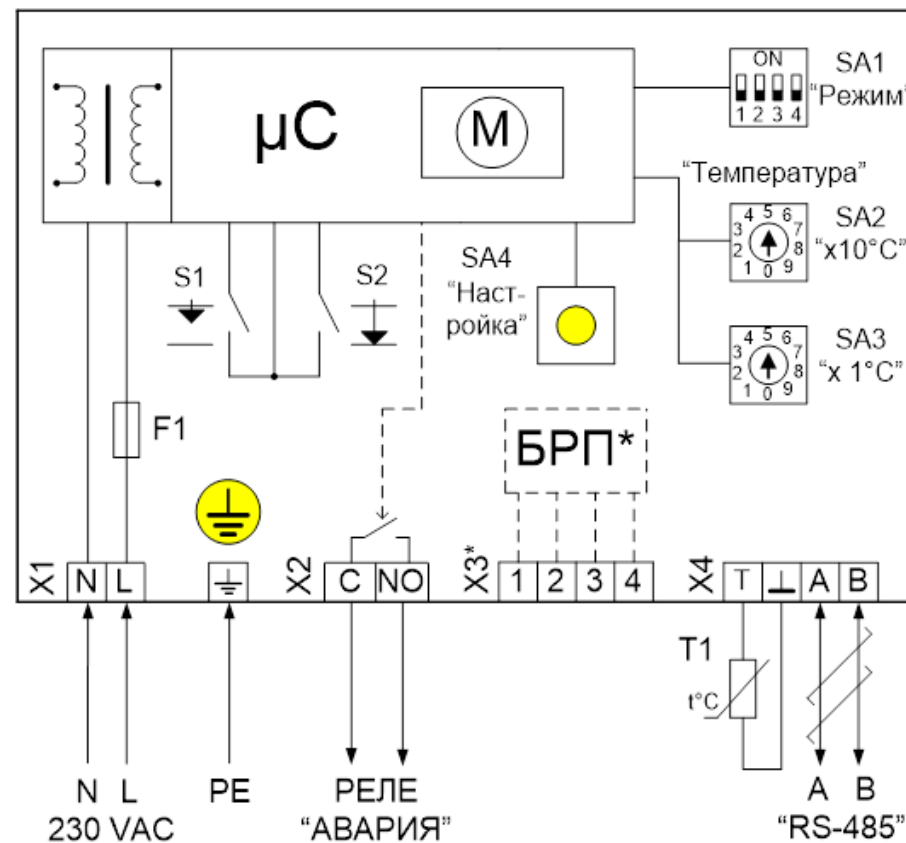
μC

M

ON
1 2 3 4

SA1
"Режим"

"Температура"

SA2
"x10°C"

SA3
"x 1°C"

S1

S2

SA4
"Настройка"

F1

БРП*

X1 N L

X2 C NO

X3* 1 2 3 4

X4 T ⊥ A B

T1

t°C

N L
230 VAC

PE

РЕЛЕ
"АВАРИЯ"

A B
"RS-485"